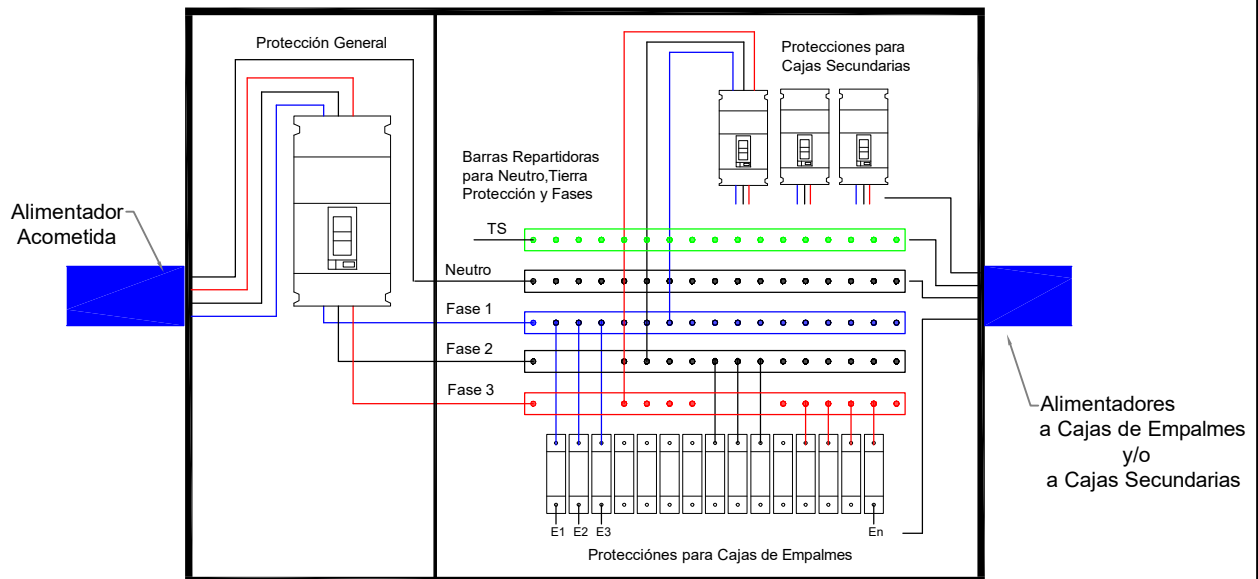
Protección General

Protecciones para Cajas Secundarias

Barras Repartidoras para Neutro,Tierra Protección y Fases

Alimentador Acometida

TS

Neutro

Fase 1

Fase 2

Fase 3

Alimentadores a Cajas de Empalmes y/o a Cajas Secundarias

E1 E2 E3

En

Proteccíones para Cajas de Empalmes